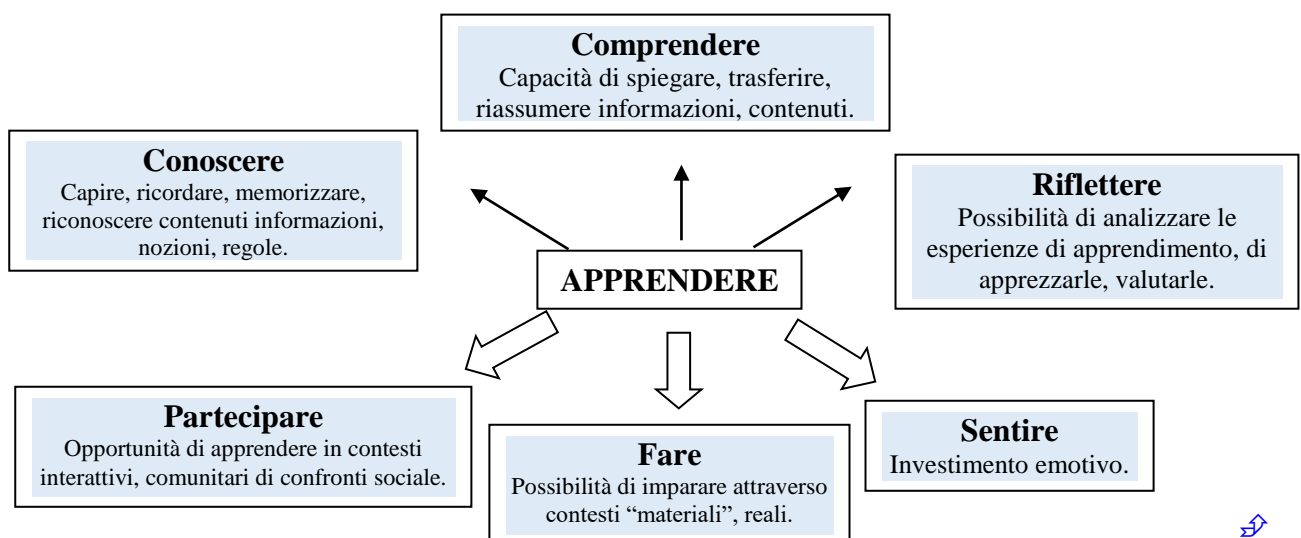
**Comprendere**
Capacità di spiegare, trasferire, riassumere informazioni, contenuti.

**Conoscere**
Capire, ricordare, memorizzare, riconoscere contenuti informazioni, nozioni, regole.

**Riflettere**
Possibilità di analizzare le esperienze di apprendimento, di apprezzarle, valutarle.

**APPRENDERE**

**Partecipare**
Opportunità di apprendere in contesti interattivi, comunitari di confronti sociale.

**Fare**
Possibilità di imparare attraverso contesti "materiali", reali.

**Sentire**
Investimento emotivo.